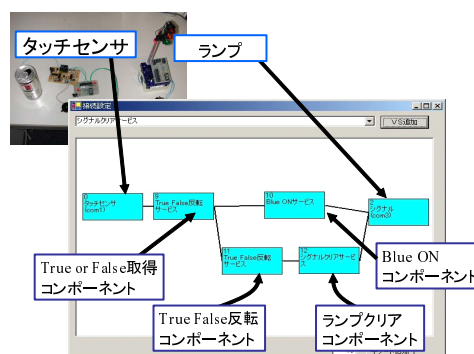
タッチセンサ

ランプ

接続設定

シグナルクリアサービス

VS追加

0
タッチセンサ
(com1)

8
True False反転
サービス

10
Blue ONサービス

2
シグナル
(com2)

11
True False反転
サービス

12
シグナルクリアサービス

True or False取得
コンポーネント

Blue ON
コンポーネント

True False反転
コンポーネント

ランプクリア
コンポーネント